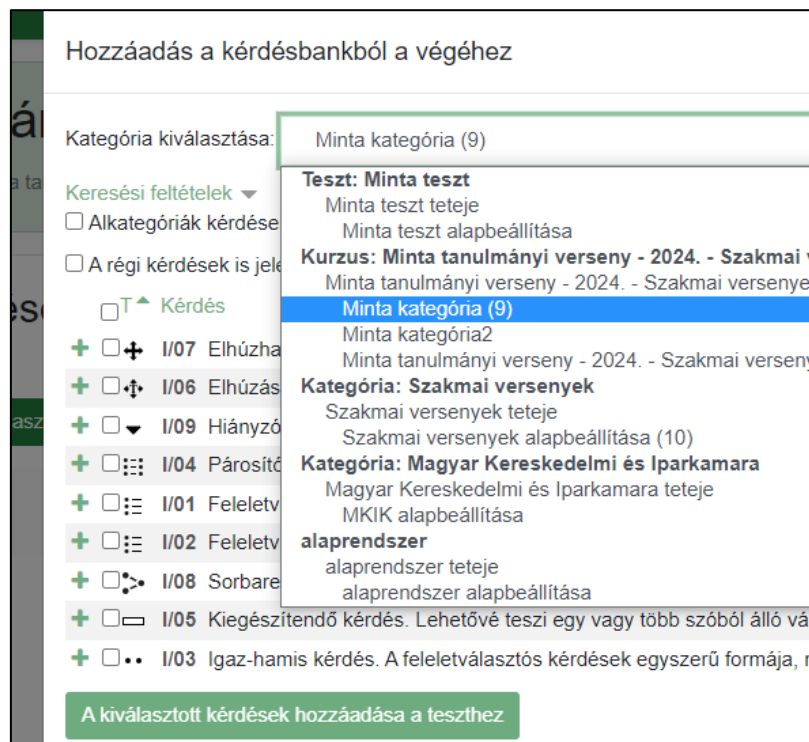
Hozzáadás a kérdésbankból a végéhez

Kategória kiválasztása: Minta kategória (9)

Teszt: Minta teszt
Minta teszt teteje
Minta teszt alapbeállítása
Kurzus: Minta tanulmányi verseny - 2024. - Szakmai v
Minta tanulmányi verseny - 2024. - Szakmai versenye
Minta kategória (9)
Minta kategória2
Minta tanulmányi verseny - 2024. - Szakmai verseny
Kategória: Szakmai versenyek
Szakmai versenyek teteje
Szakmai versenyek alapbeállítása (10)
Kategória: Magyar Kereskedelmi és Iparkamara
Magyar Kereskedelmi és Iparkamara teteje
MKIK alapbeállítása
alaprendszer
alaprendszer teteje
alaprendszer alapbeállítása

Keresési feltételek
Alkategóriák kérdése
A régi kérdések is jel

T Kérdés
I/07 Elhúzha
I/06 Elhúzás
I/09 Hiányzó
I/04 Párosító
I/01 Feleletv
I/02 Feleletv
I/08 Sorbare
I/05 Kiegészítendő kérdés. Lehetővé teszi egy vagy több szóból álló vá
I/03 Igaz-hamis kérdés. A feleletválasztós kérdések egyszerű formája, r

A kiválasztott kérdések hozzáadása a teszthez